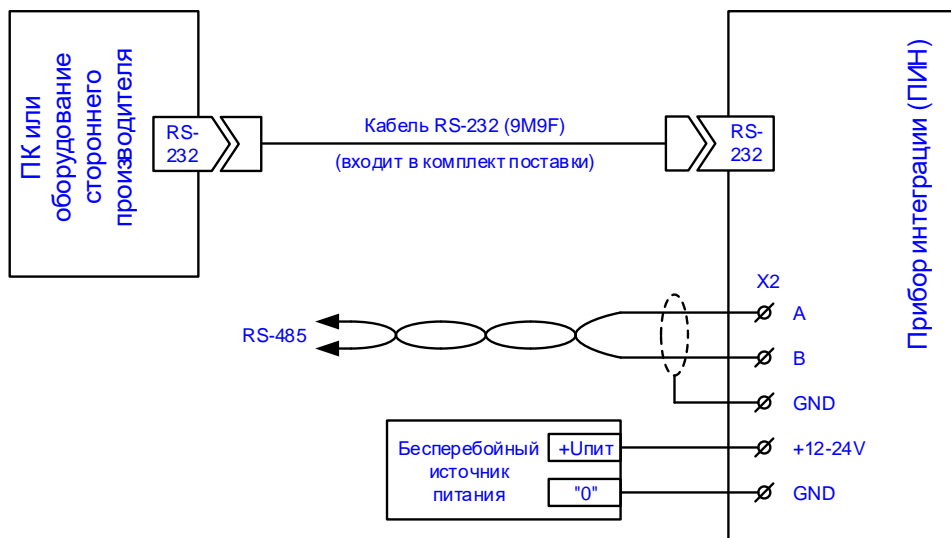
ПК или оборудование стороннего производителя

RS-232

Кабель RS-232 (9M9F)

(входит в комплект поставки)

RS-232

Прибор интеграции (ПИН)

X2

RS-485

A

B

GND

Бесперебойный источник питания

+Uпит

"0"

+12-24V

GND